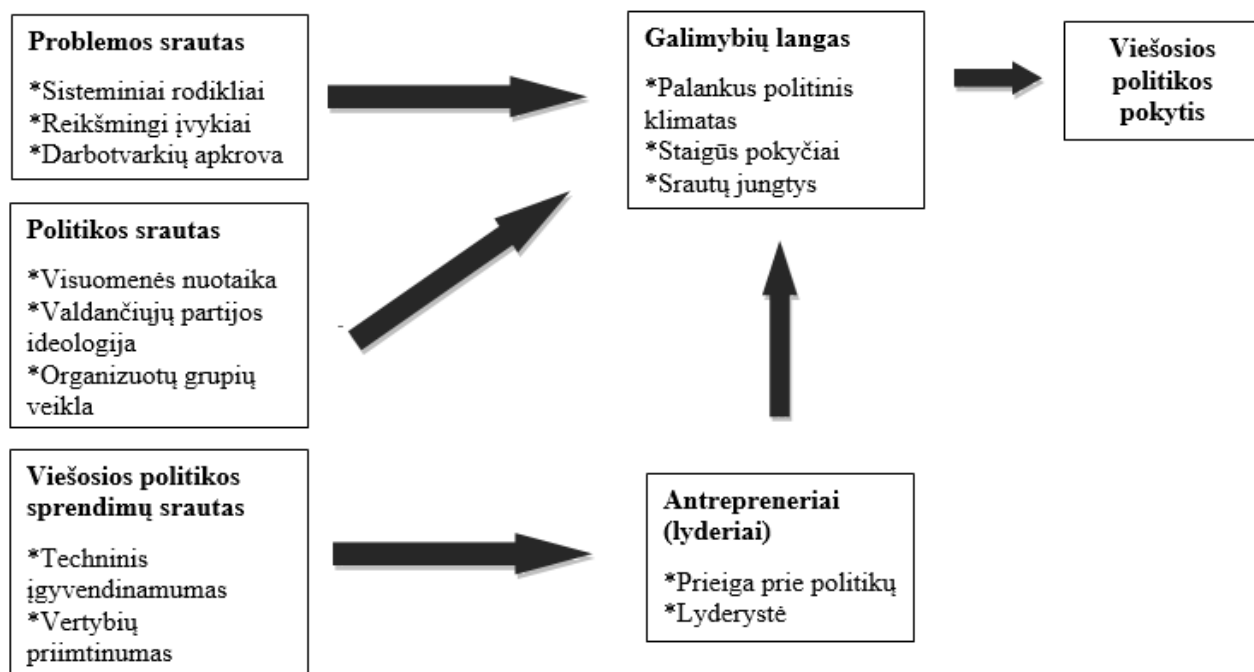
Problemos srautas

*Sisteminiai rodikliai
*Reikšmingi įvykiai
*Darbotvarkių apkrova

Politikos srautas

*Visuomenės nuotaika
*Valdančiųjų partijos ideologija
*Organizuotų grupių veikla

Viešosios politikos sprendimų srautas

*Techninis įgyvendinamumas
*Vertybių priimtinumas

Galimybių langas

*Palankus politinis klimatas
*Staigūs pokyčiai
*Srautų jungtys

Viešosios politikos pokytis

Antrepreneriai (lyderiai)

*Prieiga prie politikų
*Lyderystė